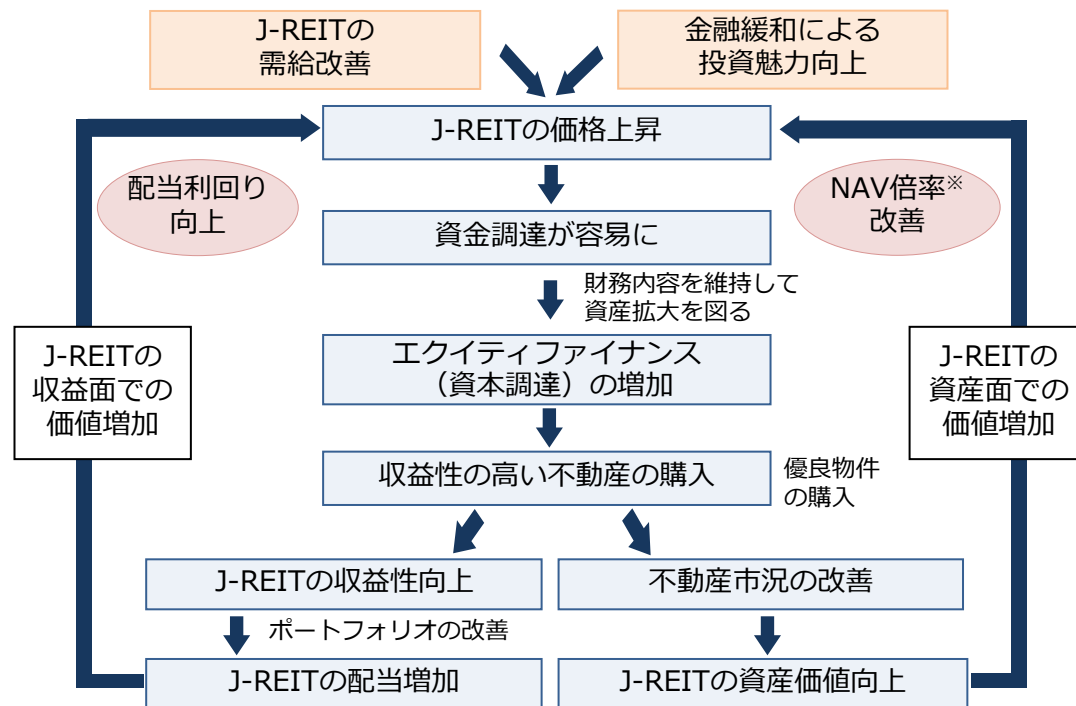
J-REITの需給改善

金融緩和による投資魅力向上

J-REITの価格上昇

配当利回り向上

NAV倍率※改善

資金調達が容易に

財務内容を維持して資産拡大を図る

J-REITの収益面での価値増加

エクイティファイナンス（資本調達）の増加

J-REITの資産面での価値増加

収益性の高い不動産の購入

優良物件の購入

J-REITの収益性向上

不動産市況の改善

ポートフォリオの改善

J-REITの配当増加

J-REITの資産価値向上